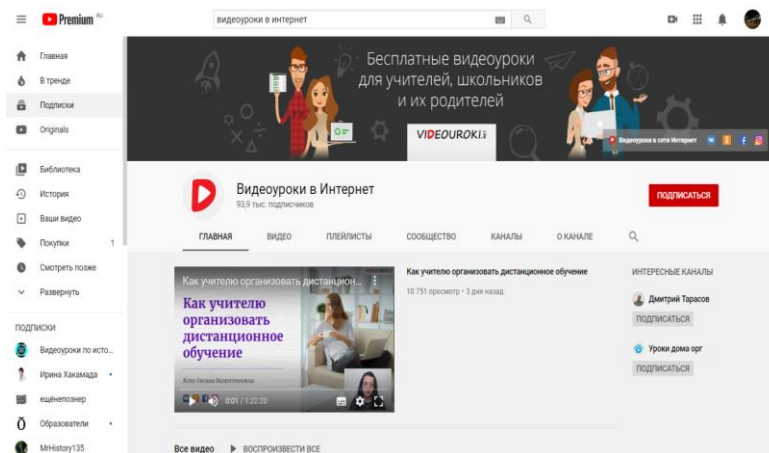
Premium RU

видеоуроки в интернет

Главная
В тренде
Подписки
Originals

Библиотека
История
Ваши видео
Покупки 1
Смотреть позже
Развернуть

ПОДПИСКИ
Видеоуроки по исто...
Ирина Хакамада
ещёнепознер
Образователи
MrHistory135

Бесплатные видеоуроки для учителей, школьников и их родителей

VIDEOUROKI

Видеоуроки в сети Интернет

Видеоуроки в Интернет
93,9 тыс. подписчиков

ПОДПИСАТЬСЯ

ГЛАВНАЯ ВИДЕО ПЛЕЙЛИСТЫ СООБЩЕСТВО КАНАЛЫ О КАНАЛЕ

Как учителю организовать дистанцион...

Как учителю организовать дистанционное обучение

Яхно Оксана Валентиновна

0:01 / 1:22:20

Как учителю организовать дистанционное обучение

10 751 просмотр • 3 дня назад

ИНТЕРЕСНЫЕ КАНАЛЫ
Дмитрий Тарасов
ПОДПИСАТЬСЯ
Уроки дома орг
ПОДПИСАТЬСЯ

Все видео ▶ ВОСПРОИЗВЕСТИ ВСЕ